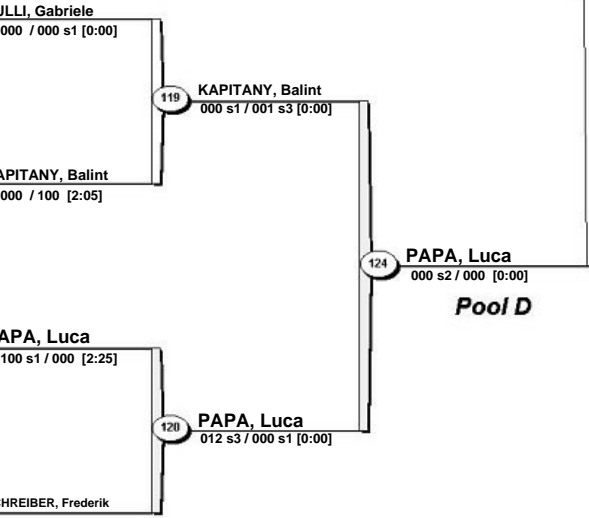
ULLI, Gabriele
000 / 000 s1 [0:00]

119 KAPITANY, Balint
000 s1 / 001 s3 [0:00]

APITANY, Balint
000 / 100 [2:05]

124 PAPA, Luca
000 s2 / 000 [0:00]

Pool D

APA, Luca
100 s1 / 000 [2:25]

120 PAPA, Luca
012 s3 / 000 s1 [0:00]

HREIBER, Frederik